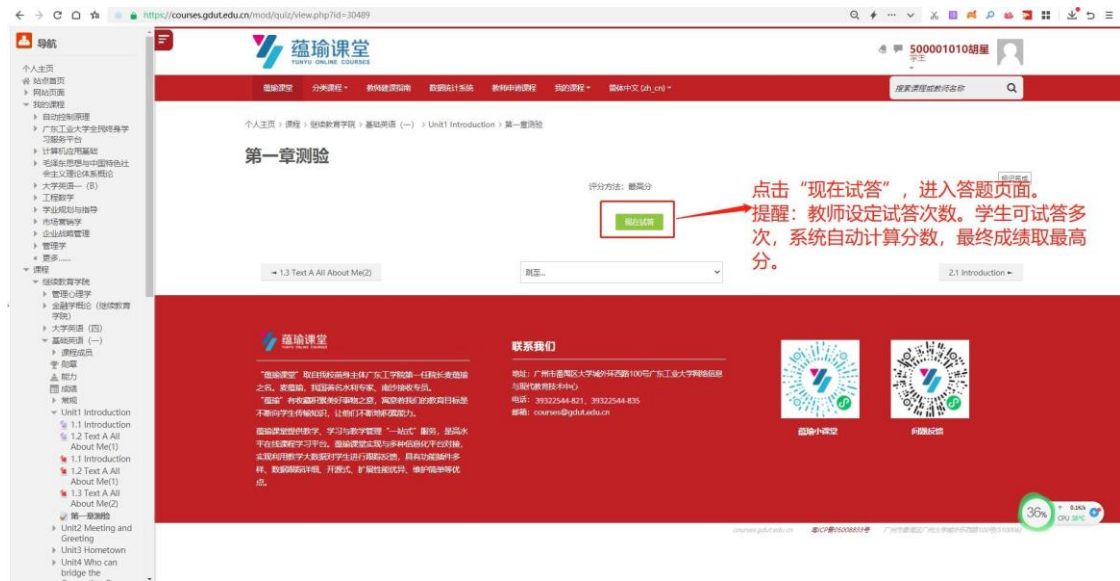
https://courses.gdut.edu.cn/mod/quiz/view.php?id=30489

导航

个人主页
站点首页
网站页面
我的课程
自动控制原理
广东工业大学全网终身学习服务平台
计算机应用基础
毛泽东思想与中国特色社会主义理论体系概论
大学英语一（B）
工程数学
学业规划与指导
市场营销学
企业战略管理
管理学
更多......
课程
继续教育学院
管理心理学
金融学概论（继续教育学院）
大学英语（四）
基础英语（一）
课程成员
勋章
能力
成绩
常规
Unit1 Introduction
1.1 Introduction
1.2 Text A All About Me(1)
1.1 Introduction
1.2 Text A All About Me(1)
1.3 Text A All About Me(2)
第一章测验
Unit2 Meeting and Greeting
Unit3 Hometown
Unit4 Who can bridge the

蕴瑜课堂
YUNYU ONLINE COURSES

500001010胡星
学生

蕴瑜课堂　分类课程　教师建课指南　数据统计系统　教师申请课程　我的课程　简体中文 (zh_cn)

搜索课程或教师名称

个人主页 › 课程 › 继续教育学院 › 基础英语（一） › Unit1 Introduction › 第一章测验

第一章测验

标识完成

评分方法：最高分

现在试答

点击“现在试答”，进入答题页面。
提醒：教师设定试答次数。学生可试答多次，系统自动计算分数，最终成绩取最高分。

◄ 1.3 Text A All About Me(2)

跳至...

2.1 Introduction ►

蕴瑜课堂

“蕴瑜课堂”取自我校前身主体广东工学院第一任院长麦蕴瑜之名。麦蕴瑜，我国著名水利专家、南沙建设专员。“蕴瑜”有收藏珍美好事物之意，寓意着我们的教育目标是不断向学生传输知识，让他们不断地积蓄能力。
蕴瑜课堂提供教学、学习与教学管理“一站式”服务，是高水平在线课程学习平台。蕴瑜课堂实现与多种信息化平台对接，实现利用教学大数据对学生进行预警反馈，具有功能插件多样、数据调取详细、开放式、扩展性较好、维护简单等优点。

联系我们

地址：广州市番禺区大学城外环西路100号广东工业大学网络信息与现代教育技术中心
电话：39322544-821、39322544-835
邮箱：courses@gdut.edu.cn

蕴瑜小课堂

问题反馈

36%
0.1K/s
CPU 38°C